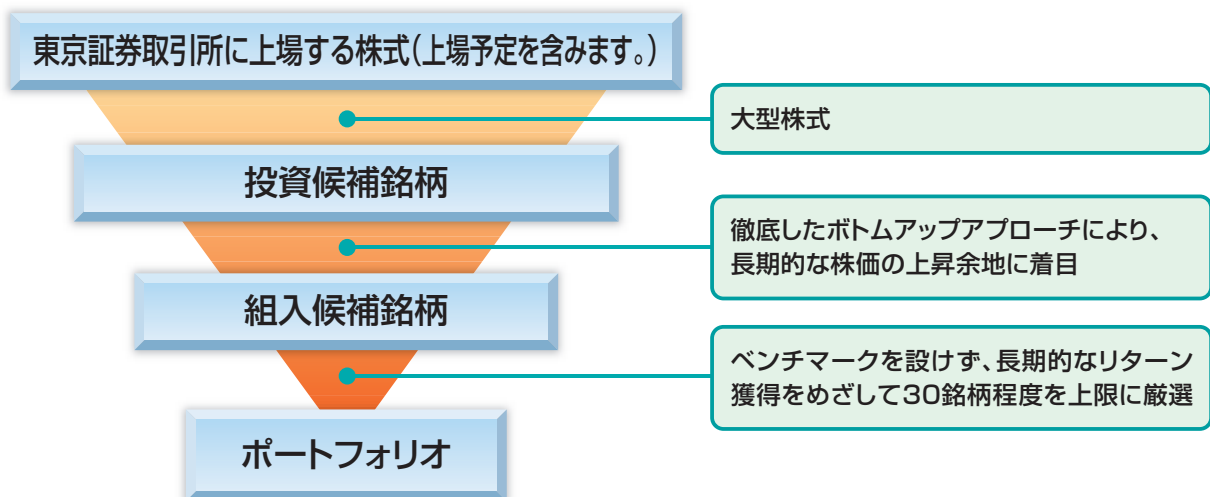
東京証券取引所に上場する株式(上場予定を含みます。)

大型株式

投資候補銘柄

徹底したボトムアップアプローチにより、長期的な株価の上昇余地に着目

組入候補銘柄

ベンチマークを設けず、長期的なリターン獲得をめざして30銘柄程度を上限に厳選

ポートフォリオ